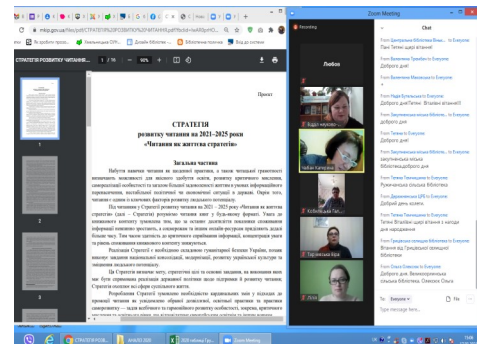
mkip.gov.ua/files/pdf/СТРАТЕГІЯ%20РОЗВИТКУ%20ЧИТАННЯ.pdf

СТРАТЕГІЯ РОЗВИТКУ ЧИТАННЯ ... 1 / 16 — 90% +

Проект

СТРАТЕГІЯ
розвитку читання на 2021–2025 роки
«Читання як життєва стратегія»

Загальна частина

Набуття навичок читання як щоденної практики, а також читацької грамотності визначають можливості для якісного здобуття освіти, розвитку критичного мислення, самореалізації особистості та загалом більшої незалежності життя в умовах інформаційного перенасичення, постійних політичних чи економічних світоглядів в державі. Окрім того, читання є одним із ключових факторів розвитку людського потенціалу.

Під читанням у Стратегії розвитку читання на 2021 – 2025 роки «Читання як життєва стратегія» (далі – Стратегія) розуміємо читання книг у будь-якому форматі. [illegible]

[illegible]

Це Стратегія визначає мету, стратегічні цілі та основні завдання, на виконання яких має бути спрямована реалізація державної політики щодо підтримки й розвитку читання. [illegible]

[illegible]

Zoom Meeting

Recording

Любов

Chat

From Закупільська сільська бібліотека to Everyone:
Пані Тетяна щиро вітаємо!

From Доброго дня!

From Валентина Маньківська to Everyone:
Доброго дня

From Надія Бутовська to Everyone:
Доброго дня! Пані Тетяно. Вітаємо вітаємо!

From Тетяна Поливанова to Everyone:
Доброго дня

From Закупільська сільська бібліотека to Everyone:
закупільська сільська бібліотека Доброго дня

From Тетяна Поливанова to Everyone:
Руманівська сільська бібліотека

From Ольга Тарасюк to Everyone:
Доброго дня, колеги

From Тетяна Поливанова to Everyone:
Пані Тетяна щиро вітаємо з нагоди дня народження

From Грицівська селищна бібліотека to Everyone:
Вітаємо від Грицівської селищної бібліотеки

From Ольга Олексюк to Everyone:
Доброго дня, Великокрупецька сільська бібліотека Олексюк Ольга

To: Everyone   File
Type message here...

Кидо чернова
Кобилецька Тетяна
Тарасюк Ольга
Уліна

СТРАТЕГІЯ РОЗВ...
Zoom Meeting